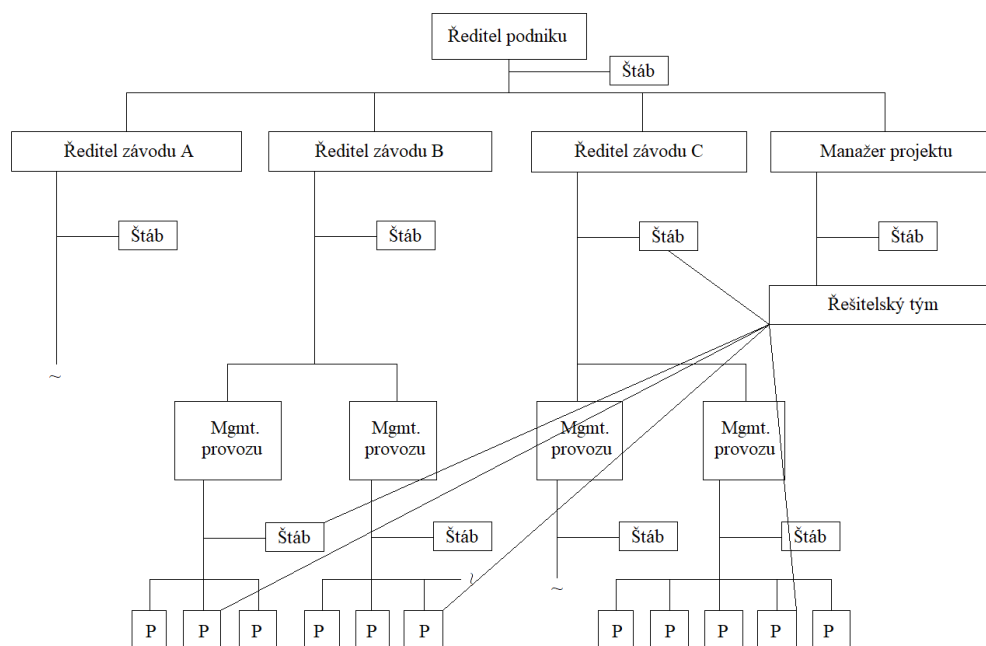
Ředitel podniku

Štáb

Ředitel závodu A

Ředitel závodu B

Ředitel závodu C

Manažer projektu

Štáb

Štáb

Štáb

Štáb

Řešitelský tým

~

Mgmt. provozu

Mgmt. provozu

Mgmt. provozu

Mgmt. provozu

Štáb

Štáb

Štáb

Štáb

~

~

P P P P P P P P P P P